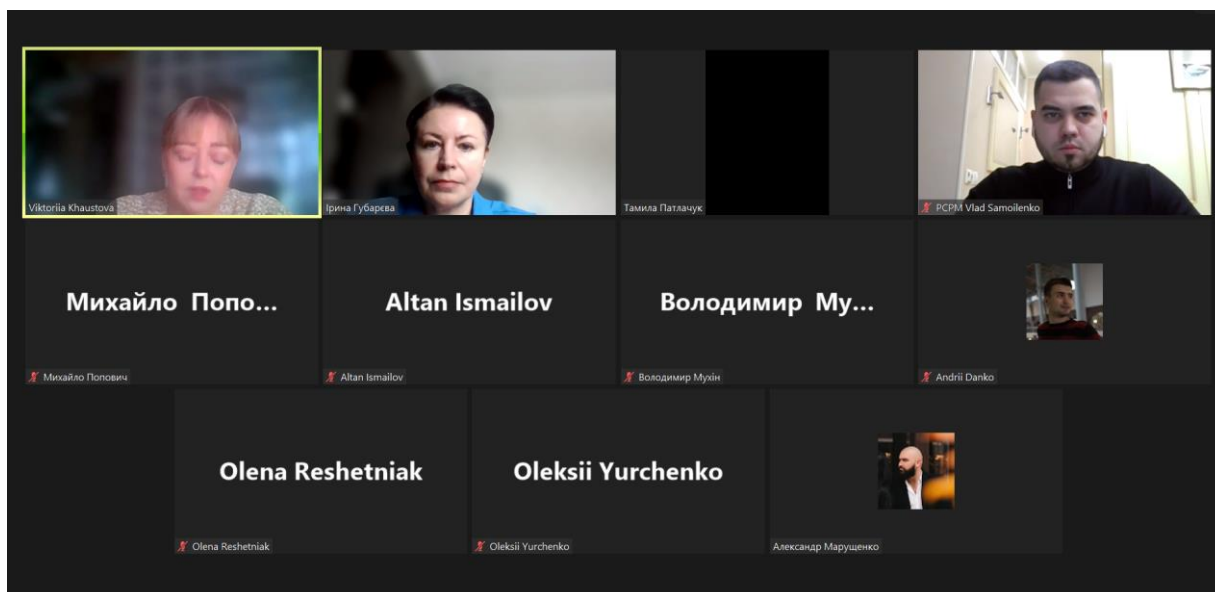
Viktoriia Khaustova

Ірина Губарєва

Тамила Патлачук

PCPM Vlad Samoilenko

Михайло Попо...

Михайло Попович

Altan Ismailov

Altan Ismailov

Володимир Му...

Володимир Мухін

Andrii Danko

Olena Reshetniak

Olena Reshetniak

Oleksii Yurchenko

Oleksii Yurchenko

Александр Марущенко